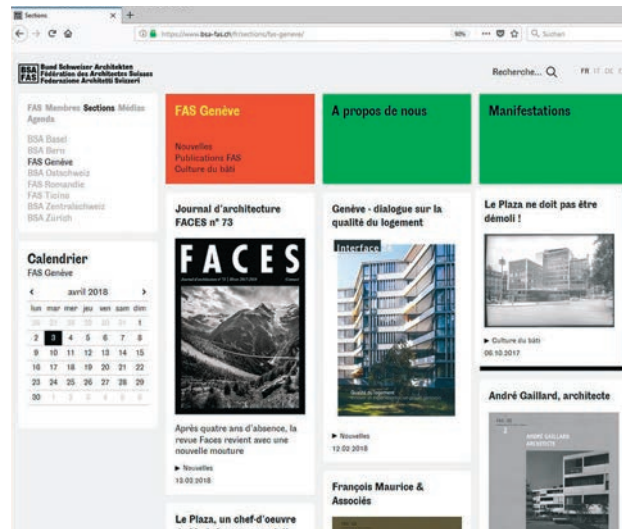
Sections × +

https://www.bsa-fas.ch/fr/sections/fas-geneve/ 90% ··· Suchen

BSA FAS Bund Schweizer Architekten Fédération des Architectes Suisses Federazione Architetti Svizzeri

Recherche... FR IT DE

FAS Membres Sections Médias Agenda

BSA Basel
BSA Bern
FAS Genève
BSA Ostschweiz
FAS Romandie
FAS Ticino
BSA Zentralschweiz
BSA Zürich

Calendrier
FAS Genève

‹ avril 2018 ›

| lun | mar | mer | jeu | ven | sam | dim |
|---|---|---|---|---|---|---|
| 26 | 27 | 28 | 29 | 30 | 31 | 1 |
| 2 | 3 | 4 | 5 | 6 | 7 | 8 |
| 9 | 10 | 11 | 12 | 13 | 14 | 15 |
| 16 | 17 | 18 | 19 | 20 | 21 | 22 |
| 23 | 24 | 25 | 26 | 27 | 28 | 29 |
| 30 | 1 | 2 | 3 | 4 | 5 | 6 |

FAS Genève

Nouvelles
Publications FAS
Culture du bâti

A propos de nous

Manifestations

Journal d'architecture FACES n° 73

FACES

Après quatre ans d'absence, la revue Faces revient avec une nouvelle mouture

► Nouvelles
13.02.2018

Le Plaza, un chef-d'oeuvre

Genève - dialogue sur la qualité du logement

Interface

► Nouvelles
12.02.2018

François Maurice & Associés

Le Plaza ne doit pas être démoli !

► Culture du bâti
06.10.2017

André Gaillard, architecte